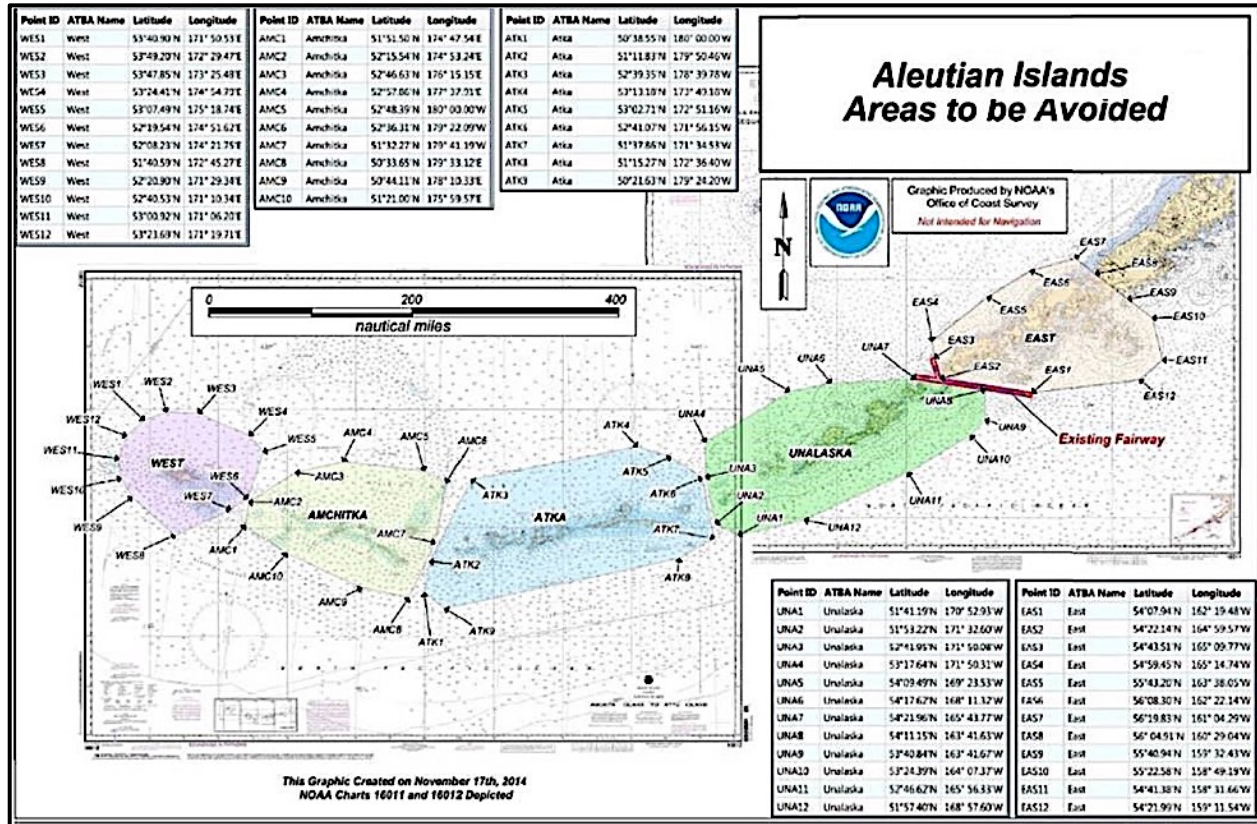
| Point ID | ATBA Name | Latitude | Longitude |
|---|---|---|---|
| WES1 | West | 53°40.90'N | 171° 50.53'E |
| WES2 | West | 53°49.20'N | 172° 29.47'E |
| WES3 | West | 53°47.85'N | 173° 25.48'E |
| WES4 | West | 53°24.41'N | 174° 54.73'E |
| WES5 | West | 53°07.49'N | 175° 18.74'E |
| WES6 | West | 52°19.54'N | 174° 51.62'E |
| WES7 | West | 52°08.23'N | 174° 21.76'E |
| WES8 | West | 51°40.59'N | 172° 45.27'E |
| WES9 | West | 52°20.90'N | 171° 29.34'E |
| WES10 | West | 52°40.53'N | 171° 10.34'E |
| WES11 | West | 53°00.92'N | 171° 06.20'E |
| WES12 | West | 53°21.69'N | 171° 19.71'E |

| Point ID | ATBA Name | Latitude | Longitude |
|---|---|---|---|
| AMC1 | Amchitka | 51°51.50'N | 174° 47.54'E |
| AMC2 | Amchitka | 52°15.54'N | 174° 53.24'E |
| AMC3 | Amchitka | 52°46.63'N | 176° 15.15'E |
| AMC4 | Amchitka | 52°57.86'N | 177° 37.01'E |
| AMC5 | Amchitka | 52°48.39'N | 180° 00.00'W |
| AMC6 | Amchitka | 52°36.31'N | 179° 22.09'W |
| AMC7 | Amchitka | 51°32.27'N | 179° 41.19'W |
| AMC8 | Amchitka | 50°33.65'N | 179° 33.12'E |
| AMC9 | Amchitka | 50°44.11'N | 178° 10.33'E |
| AMC10 | Amchitka | 51°21.00'N | 175° 59.57'E |

| Point ID | ATBA Name | Latitude | Longitude |
|---|---|---|---|
| ATK1 | Atka | 50°38.55'N | 180° 00.00'W |
| ATK2 | Atka | 51°11.83'N | 179° 50.46'W |
| ATK3 | Atka | 52°39.35'N | 178° 39.78'W |
| ATK4 | Atka | 53°13.10'N | 173° 49.10'W |
| ATK5 | Atka | 53°02.71'N | 172° 51.16'W |
| ATK6 | Atka | 52°41.07'N | 171° 56.15'W |
| ATK7 | Atka | 51°37.86'N | 171° 34.53'W |
| ATK8 | Atka | 51°15.27'N | 172° 36.40'W |
| ATK9 | Atka | 50°21.63'N | 179° 24.20'W |

Aleutian Islands Areas to be Avoided

N

NOAA

Graphic Produced by NOAA's Office of Coast Survey
Not Intended for Navigation

0 200 400
nautical miles

EAS7 EAS8 EAS6 EAS9 EAS10 EAS4 EAS5 EAST EAS3 EAS11 UNA7 EAS2 EAS1 EAS12 UNA8 UNA6 UNA5 UNA4 UNA9 Existing Fairway UNA10 UNALASKA UNA3 UNA2 UNA11 UNA1 UNA12 ATK4 ATK5 ATK6 ATK7 ATK8 ATKA ATK3 ATK2 ATK9 ATK1 AMC4 AMC5 AMC6 AMC3 AMCHITKA AMC2 AMC7 AMC1 AMC10 AMC9 AMC8 WES1 WES2 WES3 WES4 WES5 WES12 WES11 WEST WES6 WES7 WES10 WES9 WES8

This Graphic Created on November 17th, 2014
NOAA Charts 16011 and 16012 Depicted

| Point ID | ATBA Name | Latitude | Longitude |
|---|---|---|---|
| UNA1 | Unalaska | 51°41.19'N | 170° 52.93'W |
| UNA2 | Unalaska | 51°53.22'N | 171° 32.60'W |
| UNA3 | Unalaska | 52°41.95'N | 171° 50.08'W |
| UNA4 | Unalaska | 53°17.64'N | 171° 50.31'W |
| UNA5 | Unalaska | 54°09.49'N | 169° 23.53'W |
| UNA6 | Unalaska | 54°17.62'N | 168° 11.32'W |
| UNA7 | Unalaska | 54°21.96'N | 165° 43.77'W |
| UNA8 | Unalaska | 54°11.15'N | 163° 41.63'W |
| UNA9 | Unalaska | 53°40.84'N | 163° 41.67'W |
| UNA10 | Unalaska | 53°24.39'N | 164° 07.37'W |
| UNA11 | Unalaska | 52°46.62'N | 165° 56.33'W |
| UNA12 | Unalaska | 51°57.40'N | 168° 57.60'W |

| Point ID | ATBA Name | Latitude | Longitude |
|---|---|---|---|
| EAS1 | East | 54°07.94'N | 162° 19.48'W |
| EAS2 | East | 54°22.14'N | 164° 59.57'W |
| EAS3 | East | 54°43.51'N | 165° 09.77'W |
| EAS4 | East | 54°59.45'N | 165° 14.74'W |
| EAS5 | East | 55°43.20'N | 163° 38.05'W |
| EAS6 | East | 56°08.30'N | 162° 22.14'W |
| EAS7 | East | 56°19.83'N | 161° 04.29'W |
| EAS8 | East | 56°04.91'N | 160° 29.04'W |
| EAS9 | East | 55°40.94'N | 159° 32.43'W |
| EAS10 | East | 55°22.58'N | 158° 49.19'W |
| EAS11 | East | 54°41.38'N | 158° 31.66'W |
| EAS12 | East | 54°21.99'N | 159° 11.54'W |